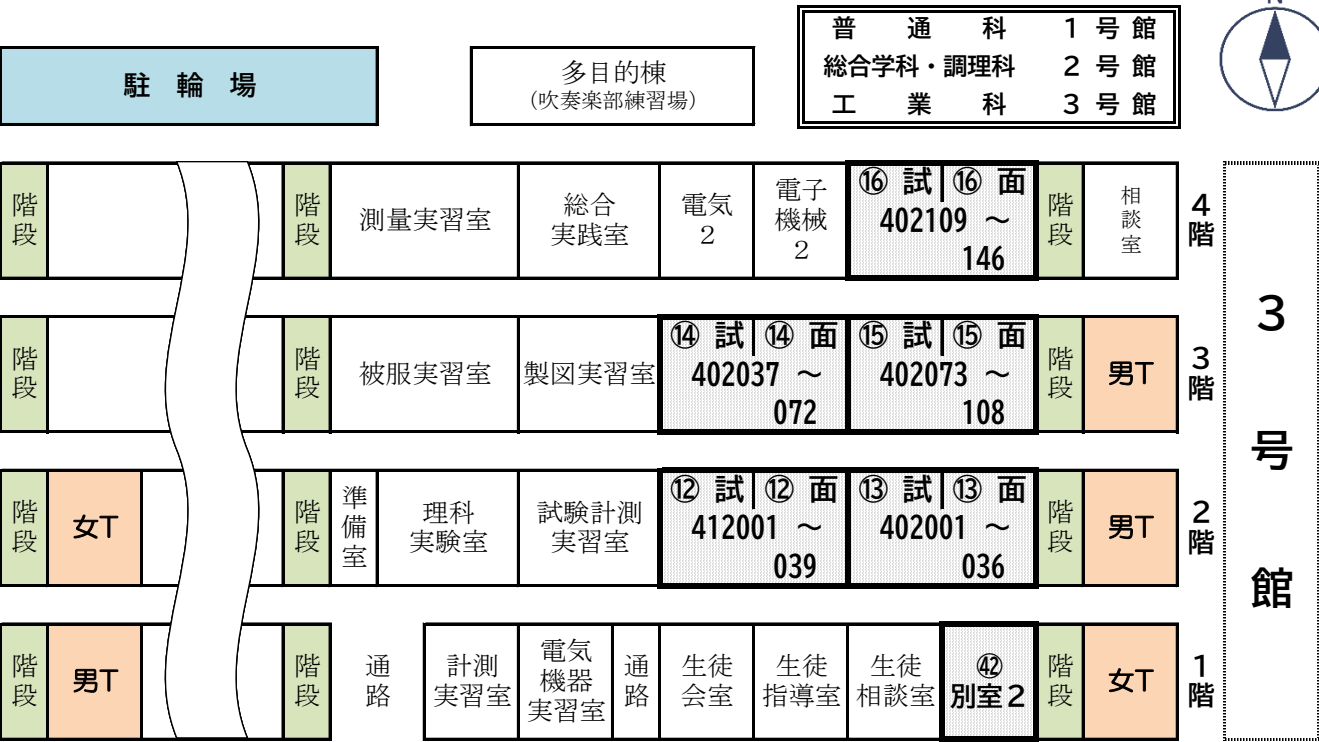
駐 輪 場

多目的棟
(吹奏楽部練習場)

| 普通科 | 1号館 |
|---|---|
| 総合学科・調理科 | 2号館 |
| 工業科 | 3号館 |

N

| 階段 | | | 階段 | 測量実習室 | 総合実践室 | 電気2 | 電子機械2 | ⑯試 ⑯面 402109 ~ 146 | 階段 | 相談室 | 4階 |
|---|---|---|---|---|---|---|---|---|---|---|---|
| 階段 | | | 階段 | 被服実習室 | 製図実習室 | ⑭試 ⑭面 402037 ~ 072 | | ⑮試 ⑮面 402073 ~ 108 | 階段 | 男T | 3階 |
| 階段 | 女T | | 階段 | 準備室 | 理科実験室 | 試験計測実習室 | ⑫試 ⑫面 412001 ~ 039 | ⑬試 ⑬面 402001 ~ 036 | 階段 | 男T | 2階 |
| 階段 | 男T | | 階段 | 通路 | 計測実習室 | 電気機器実習室 | 通路 | 生徒会室 | 生徒指導室 | 生徒相談室 | ㊷別室2 | 階段 | 女T | 1階 |

3号館